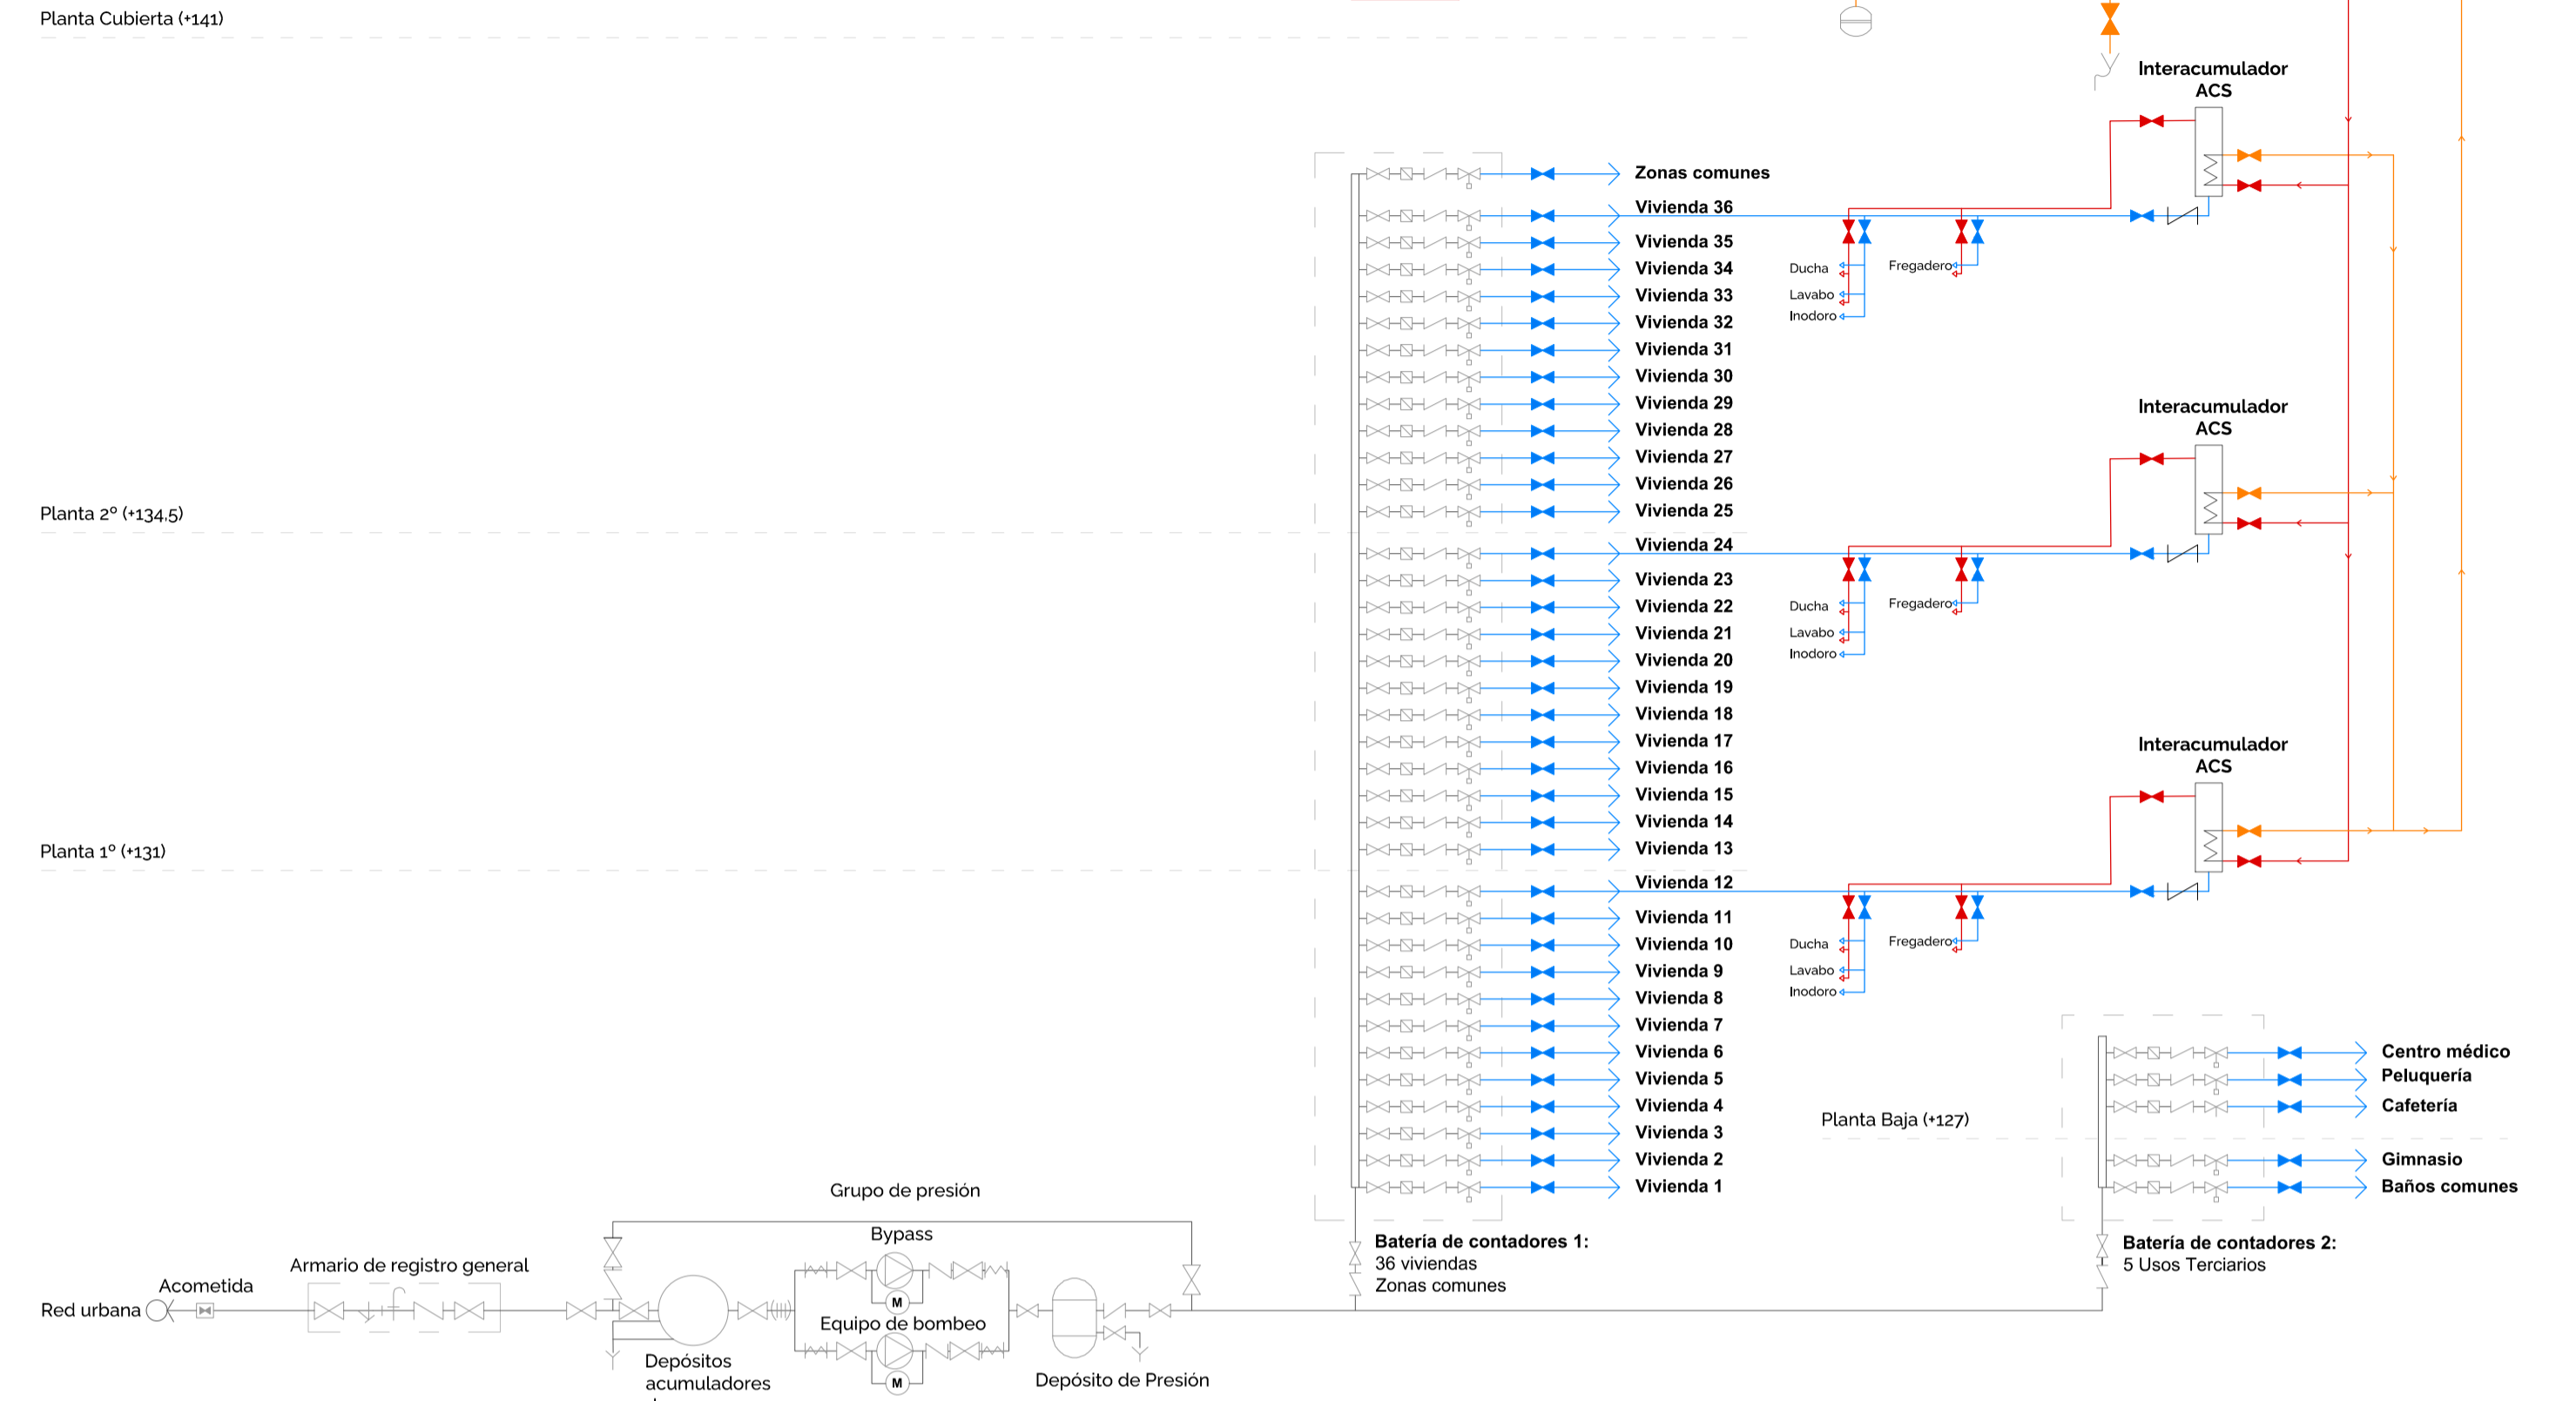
Planta Cubierta (+141)

Interacumulador ACS

Zonas comunes
Vivienda 36
Vivienda 35
Vivienda 34
Vivienda 33
Vivienda 32
Vivienda 31
Vivienda 30
Vivienda 29
Vivienda 28
Vivienda 27
Vivienda 26
Vivienda 25

Ducha
Lavabo
Inodoro
Fregadero

Interacumulador ACS

Planta 2º (+134,5)

Vivienda 24
Vivienda 23
Vivienda 22
Vivienda 21
Vivienda 20
Vivienda 19
Vivienda 18
Vivienda 17
Vivienda 16
Vivienda 15
Vivienda 14
Vivienda 13

Ducha
Lavabo
Inodoro
Fregadero

Interacumulador ACS

Planta 1º (+131)

Vivienda 12
Vivienda 11
Vivienda 10
Vivienda 9
Vivienda 8
Vivienda 7
Vivienda 6
Vivienda 5
Vivienda 4
Vivienda 3
Vivienda 2
Vivienda 1

Ducha
Lavabo
Inodoro
Fregadero

Centro médico
Peluquería
Cafetería
Planta Baja (+127)
Gimnasio
Baños comunes

Grupo de presión
Bypass
Red urbana
Acometida
Armario de registro general
M
Equipo de bombeo
M
Depósitos acumuladores
Depósito de Presión

Batería de contadores 1:
36 viviendas
Zonas comunes

Batería de contadores 2:
5 Usos Terciarios